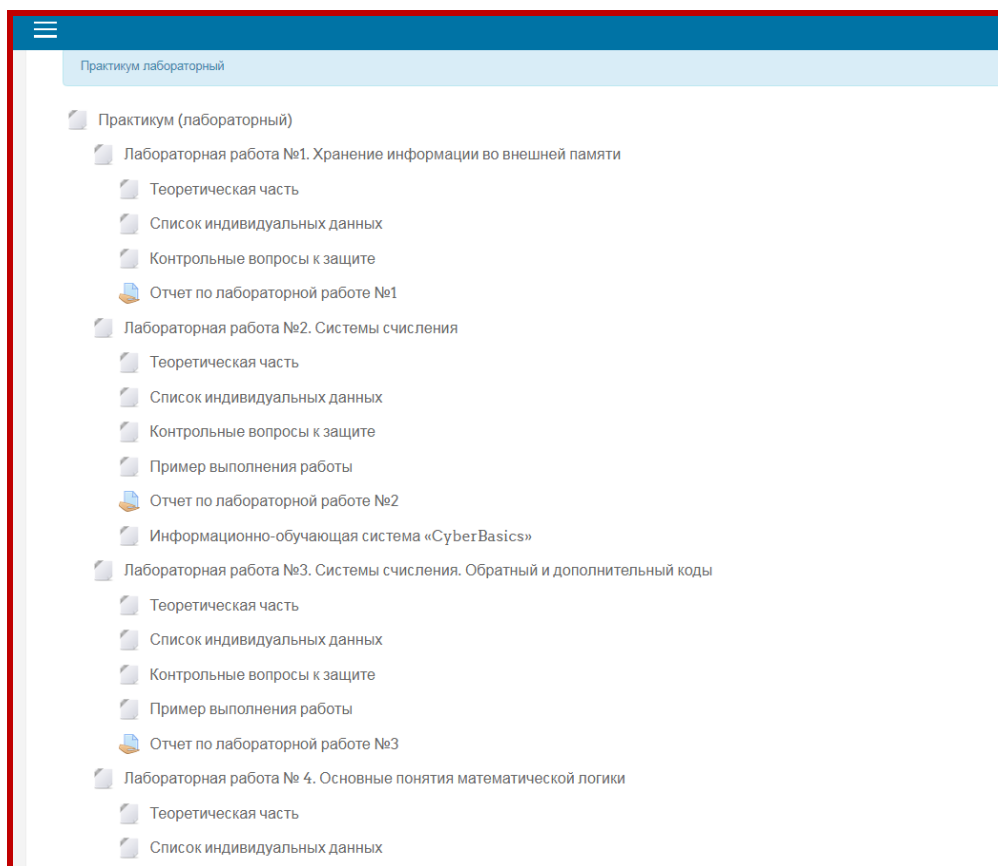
Практикум лабораторный

Практикум (лабораторный)

Лабораторная работа №1. Хранение информации во внешней памяти

Теоретическая часть

Список индивидуальных данных

Контрольные вопросы к защите

Отчет по лабораторной работе №1

Лабораторная работа №2. Системы счисления

Теоретическая часть

Список индивидуальных данных

Контрольные вопросы к защите

Пример выполнения работы

Отчет по лабораторной работе №2

Информационно-обучающая система «CyberBasics»

Лабораторная работа №3. Системы счисления. Обратный и дополнительный коды

Теоретическая часть

Список индивидуальных данных

Контрольные вопросы к защите

Пример выполнения работы

Отчет по лабораторной работе №3

Лабораторная работа № 4. Основные понятия математической логики

Теоретическая часть

Список индивидуальных данных